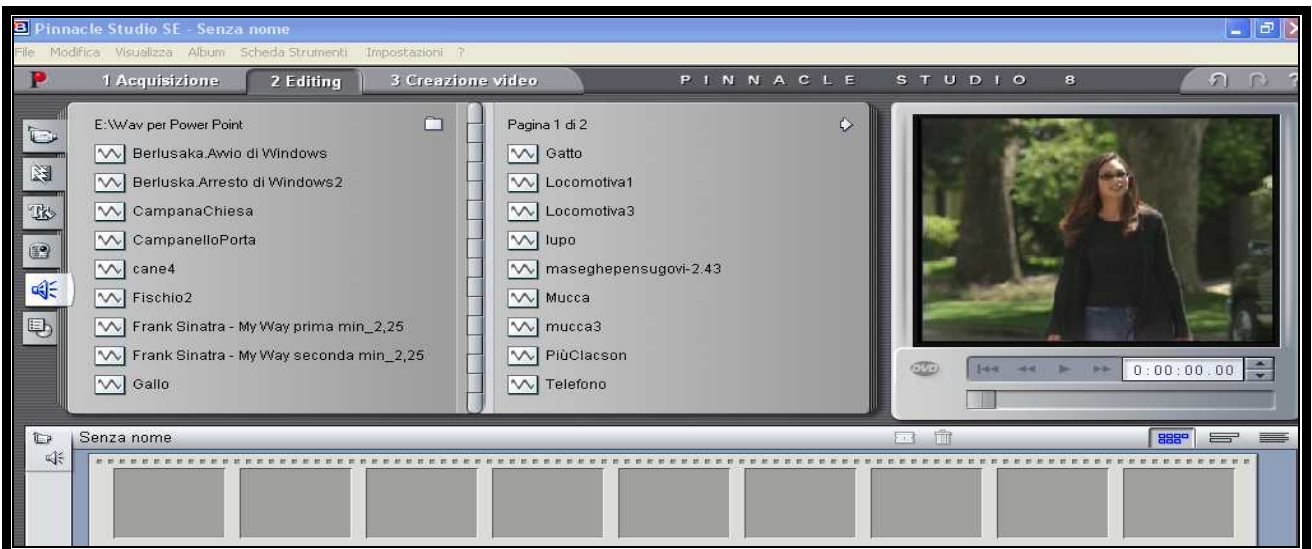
Pinnacle Studio SE - Senza nome

File Modifica Visualizza Album Scheda Strumenti Impostazioni ?

1 Acquisizione 2 Editing 3 Creazione video PINNACLE STUDIO 8

E:\Wav per Power Point

Berlusaka.Awio di Windows
Berluska.Arresto di Windows2
CampanaChiesa
CampanelloPorta
cane4
Fischio2
Frank Sinatra - My Way prima min_2,25
Frank Sinatra - My Way seconda min_2,25
Gallo

Pagina 1 di 2

Gatto
Locomotiva1
Locomotiva3
lupo
maseghepensugovi-2.43
Mucca
mucca3
PiùClacson
Telefono

DVD

0:00:00.00

Senza nome